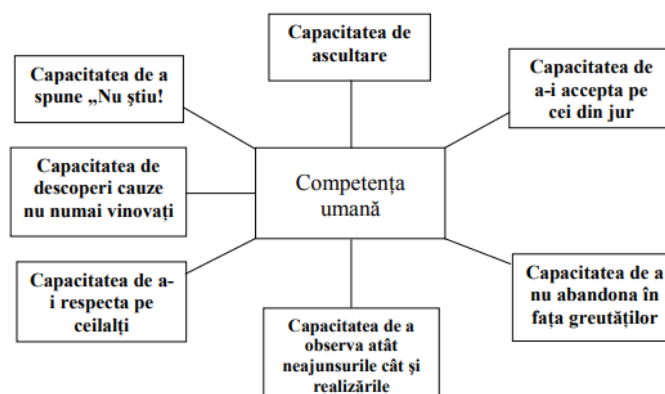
Capacitatea de ascultare

Capacitatea de a spune „Nu știu!

Capacitatea de a-i accepta pe cei din jur

Capacitatea de descoperi cauze nu numai vinovați

Competența umană

Capacitatea de a-i respecta pe ceilalți

Capacitatea de a nu abandona în fața greutăților

Capacitatea de a observa atât neajunsurile cât și realizările